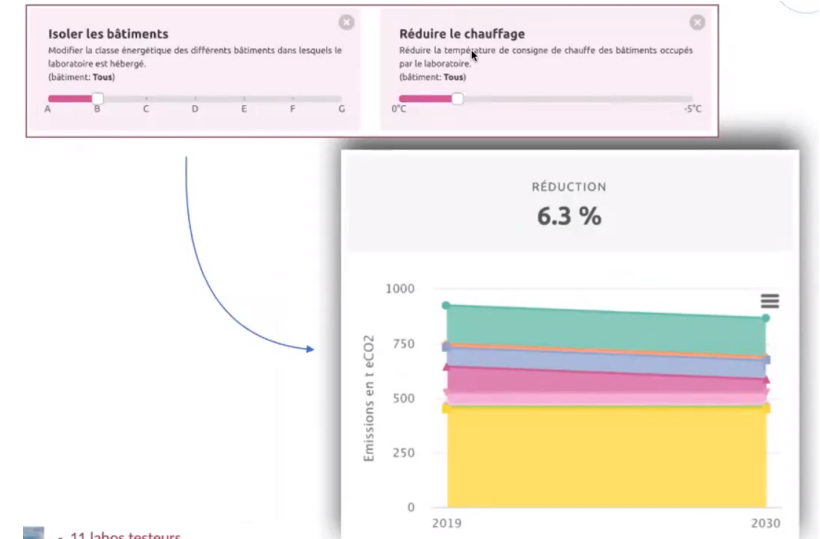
Isoler les bâtiments

Modifier la classe énergétique des différents bâtiments dans lesquels le laboratoire est hébergé.
(bâtiment: Tous)

A B C D E F G

Réduire le chauffage

Réduire la température de consigne de chauffe des bâtiments occupés par le laboratoire.
(bâtiment: Tous)

0°C -5°C

RÉDUCTION
6.3 %

1000
750
500
250
0

Emissions en t eCO2

2019 2030

- 11 labos testeurs